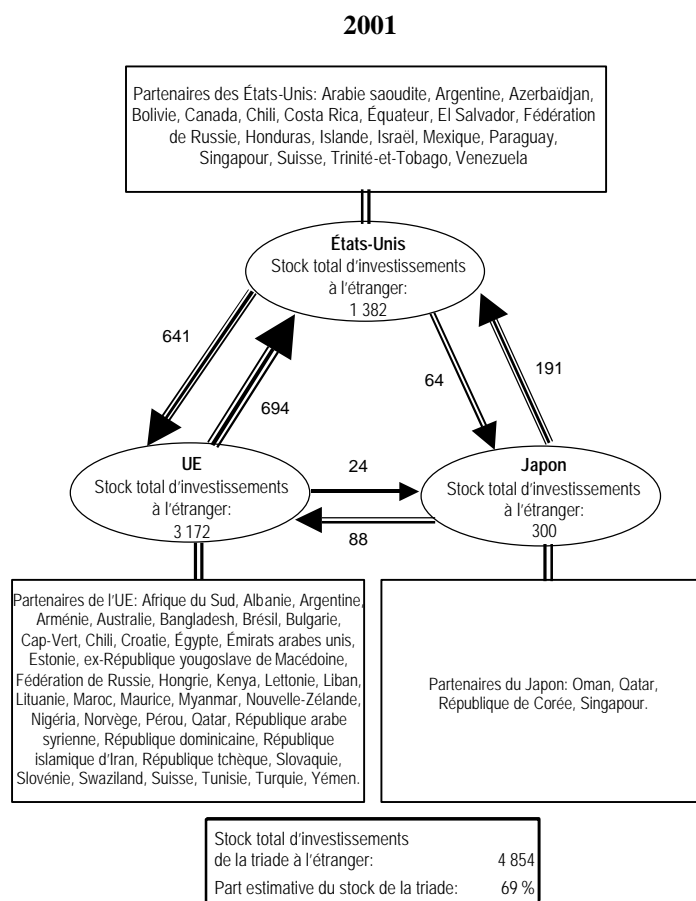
2001

Partenaires des États-Unis: Arabie saoudite, Argentine, Azerbaïdjan, Bolivie, Canada, Chili, Costa Rica, Équateur, El Salvador, Fédération de Russie, Honduras, Islande, Israël, Mexique, Paraguay, Singapour, Suisse, Trinité-et-Tobago, Venezuela

États-Unis
Stock total d'investissements à l'étranger:
1 382

641

694

64

191

UE
Stock total d'investissements à l'étranger:
3 172

24

88

Japon
Stock total d'investissements à l'étranger:
300

Partenaires de l'UE: Afrique du Sud, Albanie, Argentine, Arménie, Australie, Bangladesh, Brésil, Bulgarie, Cap-Vert, Chili, Croatie, Égypte, Émirats arabes unis, Estonie, ex-République yougoslave de Macédoine, Fédération de Russie, Hongrie, Kenya, Lettonie, Liban, Lituanie, Maroc, Maurice, Myanmar, Nouvelle-Zélande, Nigéria, Norvège, Pérou, Qatar, République arabe syrienne, République dominicaine, République islamique d'Iran, République tchèque, Slovaquie, Slovénie, Swaziland, Suisse, Tunisie, Turquie, Yémen.

Partenaires du Japon: Oman, Qatar, République de Corée, Singapour.

| Stock total d'investissements de la triade à l'étranger: | 4 854 |
|---|---|
| Part estimative du stock de la triade: | 69 % |